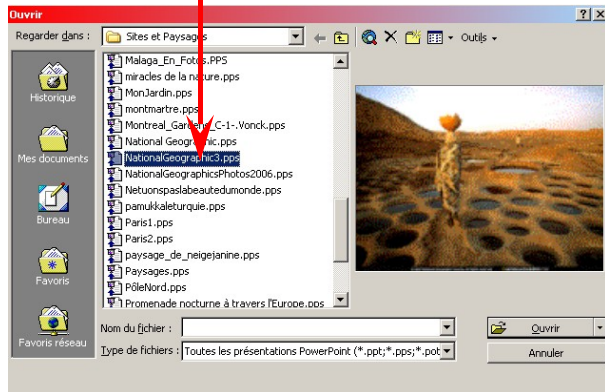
Ouvrir

Regarder dans : Sites et Paysages

Outils

Historique

Mes documents

Bureau

Favoris

Favoris réseau

Malaga_En_Fotos.PPS
miracles de la nature.pps
MonJardin.pps
montmartre.pps
Montreal_Gardens_C-1-.Vonck.pps
National Geographic.pps
NationalGeographic3.pps
NationalGeographicsPhotos2006.pps
Netuonspaslabeautedumonde.pps
pamukkaleturquie.pps
Paris1.pps
Paris2.pps
paysage_de_neigejanine.pps
Paysages.pps
PôleNord.pps
Promenade nocturne à travers l'Europe.pps

Nom du fichier :

Type de fichiers : Toutes les présentations PowerPoint (*.ppt;*.pps;*.pot

Ouvrir

Annuler